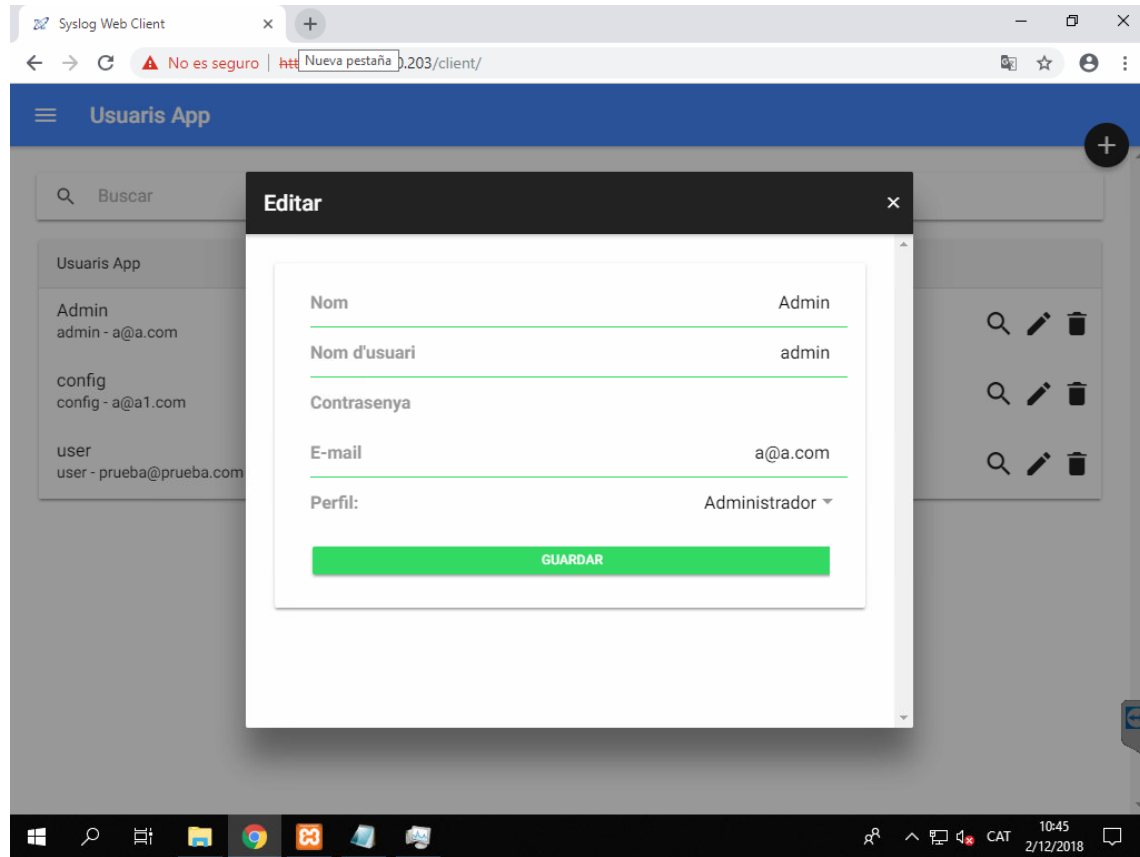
Syslog Web Client

No es seguro | htt Nueva pestaña 0.203/client/

Usuaris App

Buscar

Usuaris App

Admin
admin - a@a.com

config
config - a@a1.com

user
user - prueba@prueba.com

Editar

Nom Admin

Nom d'usuari admin

Contrasenya

E-mail a@a.com

Perfil: Administrador

GUARDAR

CAT 10:45 2/12/2018